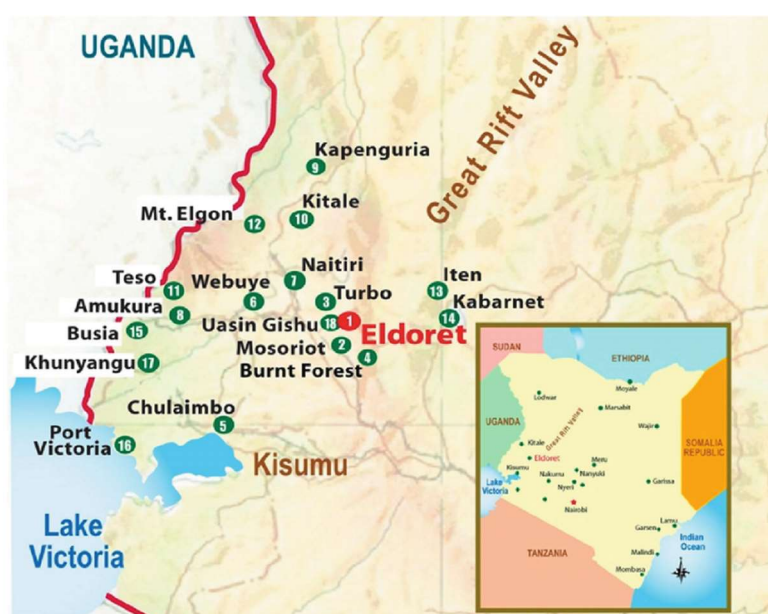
UGANDA

Great Rift Valley

9 Kapenguria
10 Kitale
12 Mt. Elgon
7 Naitiri
6 Webuye
11 Teso
8 Amukura
15 Busia
17 Khunyangu
3 Turbo
18 Uasin Gishu
1 Eldoret
2 Mosoriot
4 Burnt Forest
13 Iten
14 Kabarnet
5 Chulaimbo
16 Port Victoria
Kisumu
Lake Victoria

SUDAN
ETHIOPIA
Moyale
Lodwar
Marsabit
Wajir
UGANDA
Kitale
Eldoret
Great Rift Valley
SOMALIA REPUBLIC
Kisumu
Nakuru
Nanyuki
Meru
Lake Victoria
Nyeri
Garissa
Nairobi
Lamu
Garsen
Indian Ocean
TANZANIA
Malindi
Mombasa